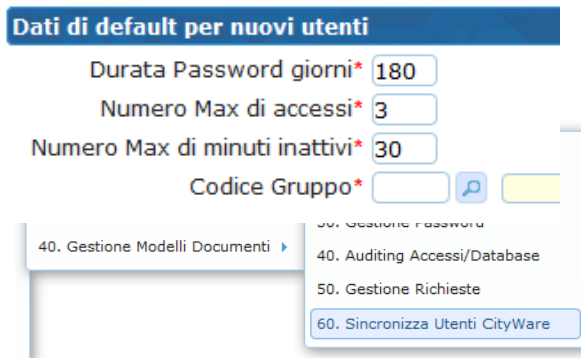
Dati di default per nuovi utenti

Durata Password giorni* 180

Numero Max di accessi* 3

Numero Max di minuti inattivi* 30

Codice Gruppo*

40. Gestione Modelli Documenti

30. Gestione Password

40. Auditing Accessi/Database

50. Gestione Richieste

60. Sincronizza Utenti CityWare